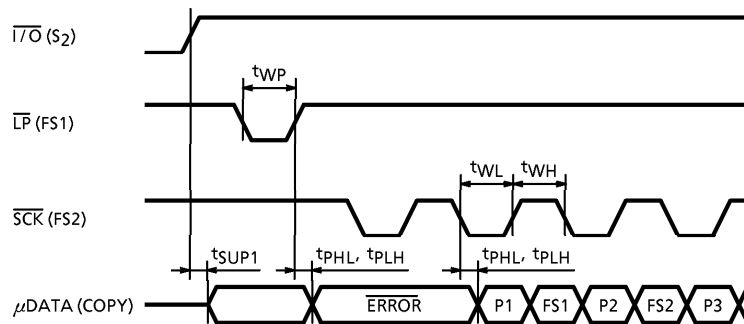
$\overline{I/O}$ (S$_2$)

$t_{WP}$

$\overline{LP}$ (FS1)

$t_{WL}$ $t_{WH}$

$\overline{SCK}$ (FS2)

$t_{SUP1}$ $t_{PHL}$, $t_{PLH}$ $t_{PHL}$, $t_{PLH}$

$\mu$DATA (COPY) $\overline{ERROR}$ P1 FS1 P2 FS2 P3